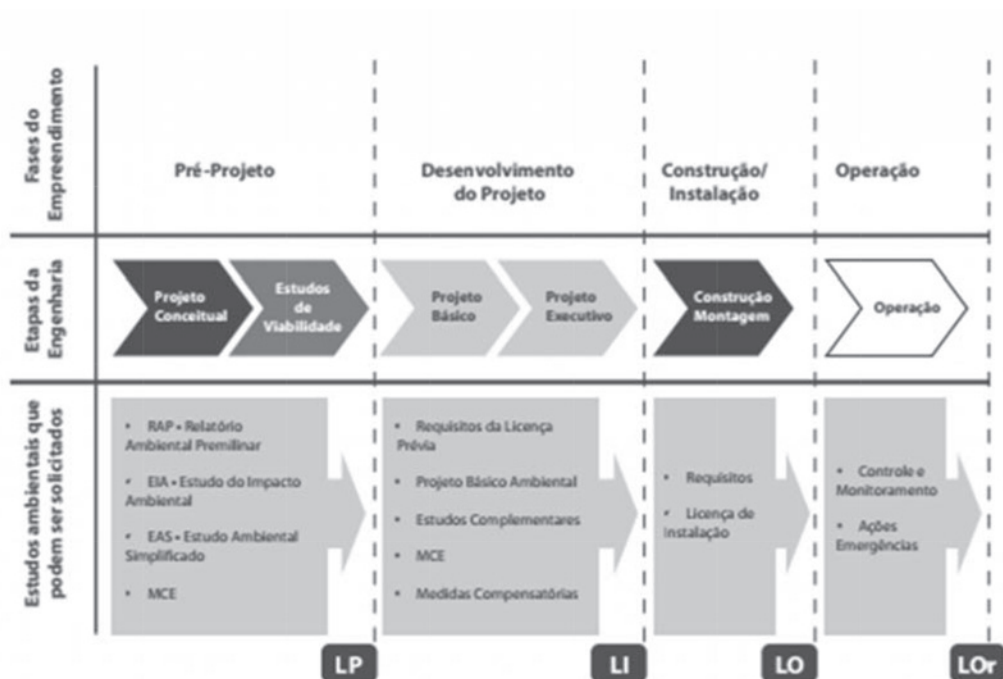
Fases do Empreendimento

Pré-Projeto

Desenvolvimento do Projeto

Construção/ Instalação

Operação

Etapas da Engenharia

Projeto Conceitual

Estudos de Viabilidade

Projeto Básico

Projeto Executivo

Construção Montagem

Operação

Estudos ambientais que podem ser solicitados

- RAP - Relatório Ambiental Premilinar
- EIA - Estudo do Impacto Ambiental
- EAS - Estudo Ambiental Simplificado
- MCE

- Requisitos da Licença Prévia
- Projeto Básico Ambiental
- Estudos Complementares
- MCE
- Medidas Compensatórias

- Requisitos
- Licença de Instalação

- Controle e Monitoramento
- Ações Emergências

LP

LI

LO

LOr